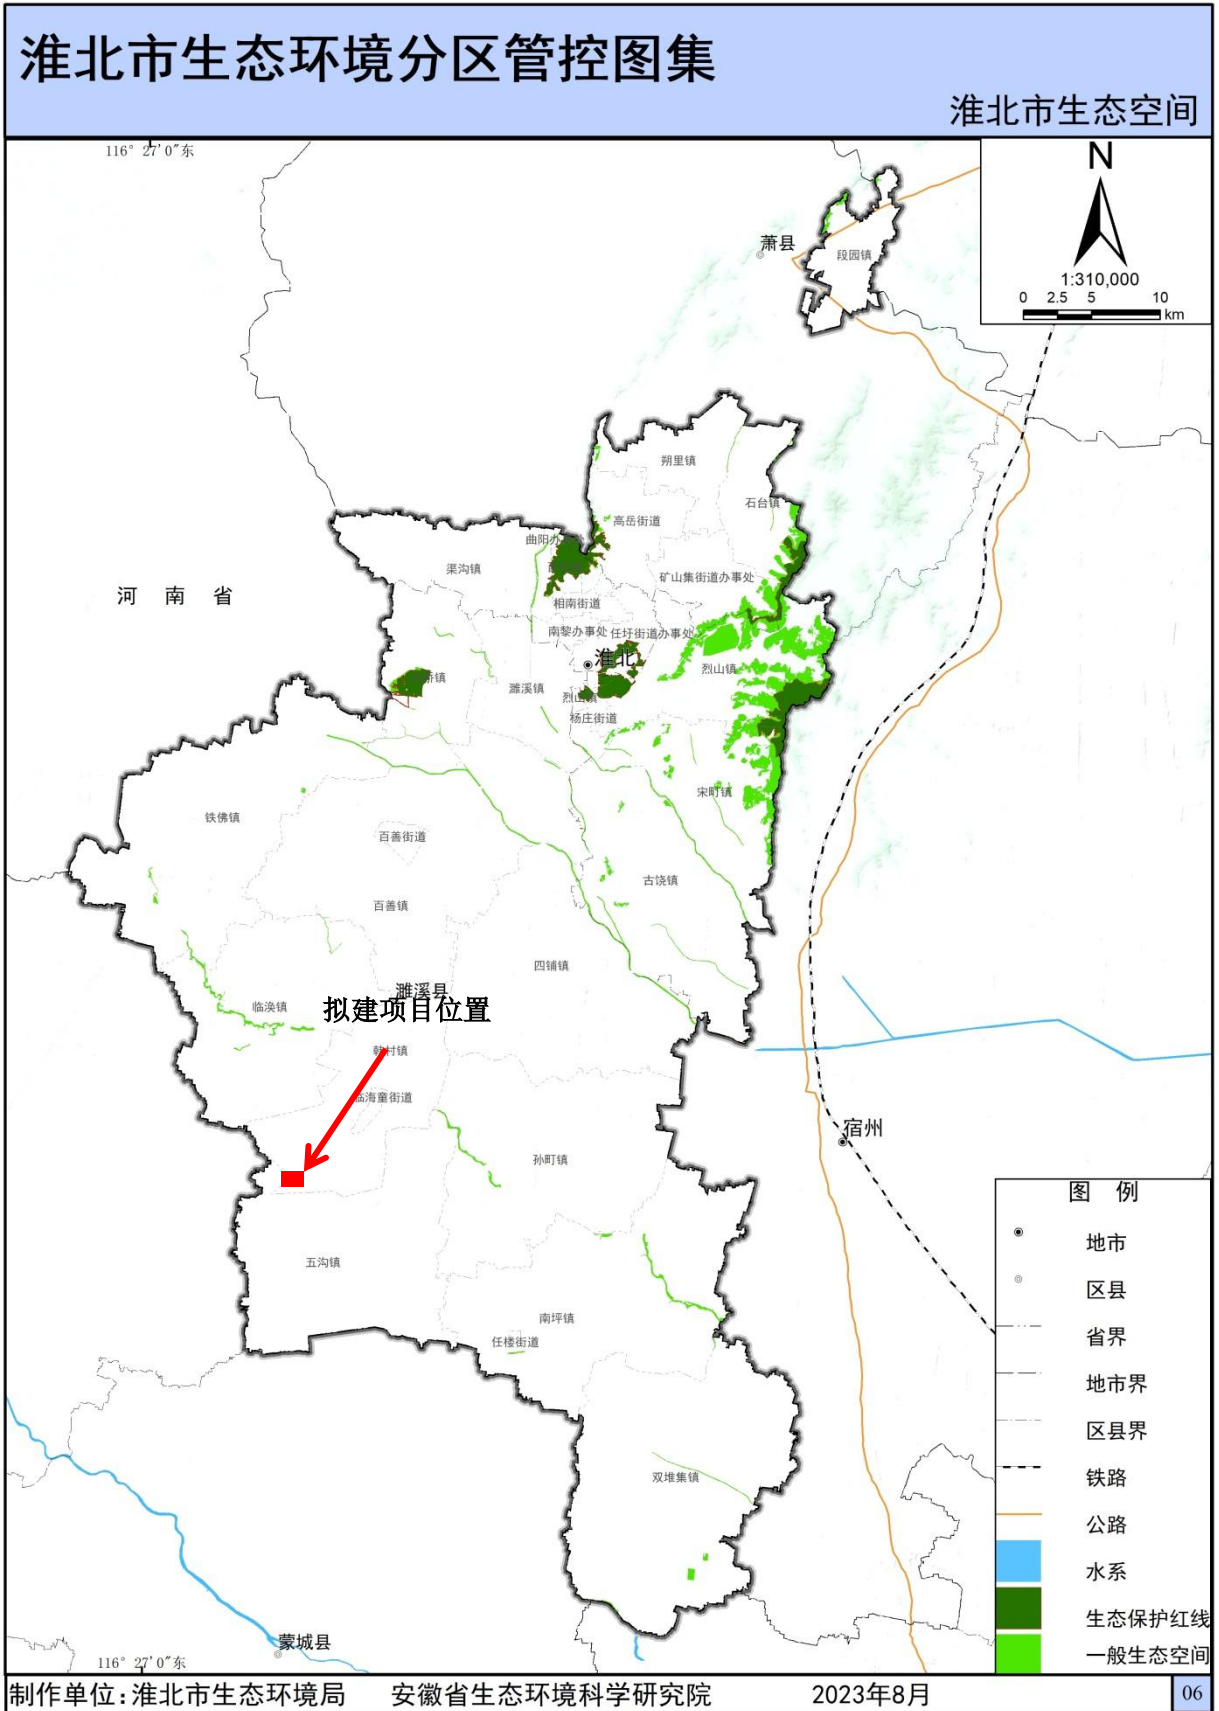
淮北市生态环境分区管控图集

淮北市生态空间

116° 27′0″东

N

1:310,000

0 2.5 5 10 km

萧县

段园镇

朔里镇

石台镇

高岳街道

曲阳办

渠沟镇

矿山集街道办事处

相南街道

河 南 省

南黎办事处 任圩街道办事处

淮北

烈山镇

濉溪镇

烈山镇

杨庄街道

宋町镇

铁佛镇

百善街道

古饶镇

百善镇

四铺镇

濉溪县

临涣镇

拟建项目位置

韩村镇

临海童街道

宿州

孙町镇

五沟镇

南坪镇

任楼街道

双堆集镇

蒙城县

116° 27′0″东

图 例

地市

区县

省界

地市界

区县界

铁路

公路

水系

生态保护红线

一般生态空间

制作单位：淮北市生态环境局 安徽省生态环境科学研究院 2023年8月

06